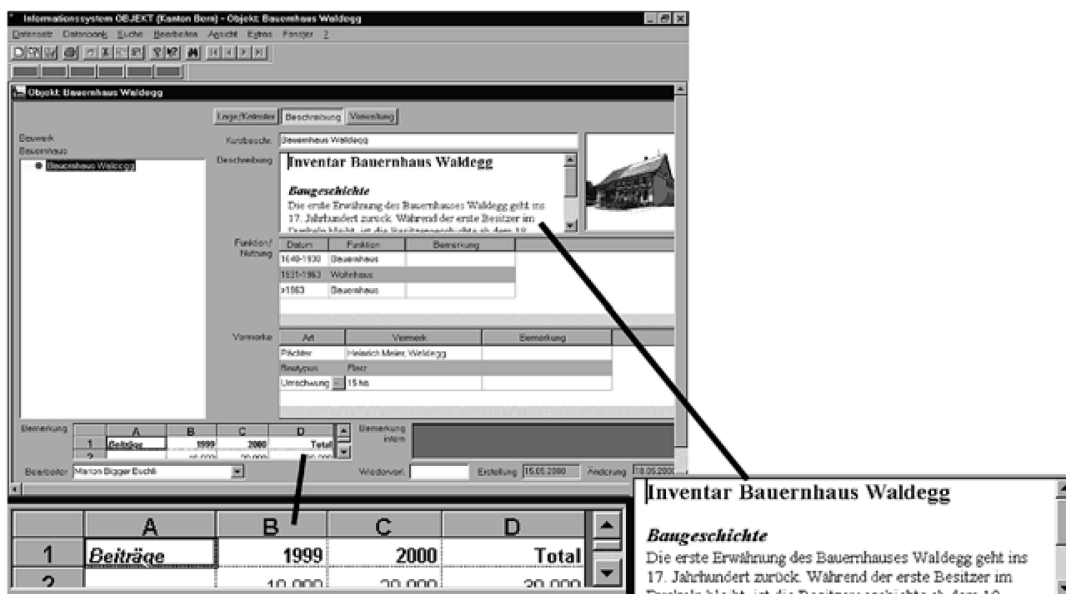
Informationssystem OBJEKT (Kanton Bern) - Objekt: Bauernhaus Waldegg

Datensatz Datenpool Suche Bearbeiten Ansicht Extras Fenster ?

Objekt: Bauernhaus Waldegg

Lage/Kataster Beschreibung Verwaltung

Bauwerk
Bauernhaus
Bauernhaus Waldegg

Kurzbeschr. Bauernhaus Waldegg

Beschreibung

Inventar Bauernhaus Waldegg

Baugeschichte
Die erste Erwähnung des Bauernhauses Waldegg geht ins 17. Jahrhundert zurück. Während der erste Besitzer im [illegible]

Funktion/ Nutzung

| Datum | Funktion | Bemerkung |
|---|---|---|
| 1640-1930 | Bauernhaus | |
| 1931-1963 | Wohnhaus | |
| >1963 | Bauernhaus | |

Vormerke

| Art | Vermerk | Bemerkung |
|---|---|---|
| Pächter | Heinrich Meier, Waldegg | |
| Bautypus | Flarz | |
| Umschwung | 15 ha | |

Bemerkung

| | A | B | C | D |
|---|---|---|---|---|
| 1 | Beiträge | 1999 | 2000 | Total |
| 2 | | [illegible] | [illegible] | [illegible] |

Bemerkung intern

Bearbeiter Marion Bigger Buchli

Wiedervorl. Erstellung 15.05.2000 Änderung 18.05.2000

| | A | B | C | D |
|---|---|---|---|---|
| 1 | Beiträge | 1999 | 2000 | Total |
| 2 | | 10.000 | 20.000 | 30.000 |

Inventar Bauernhaus Waldegg

Baugeschichte
Die erste Erwähnung des Bauernhauses Waldegg geht ins 17. Jahrhundert zurück. Während der erste Besitzer im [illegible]